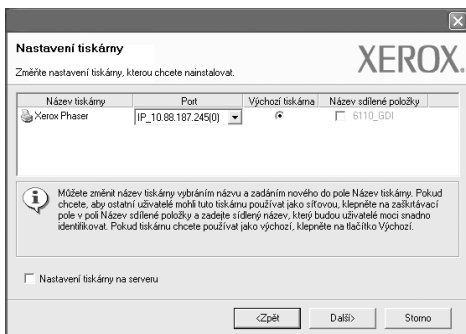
Nastavení tiskárny

Změňte nastavení tiskárny, kterou chcete nainstalovat.

XEROX.

| Název tiskárny | Port | Výchozí tiskárna | Název sdílené položky |
|---|---|---|---|
| Xerox Phaser | IP_10.88.187.245(0) | | 6110_GDI |

Můžete změnit název tiskárny vybráním názvu a zadáním nového do pole Název tiskárny. Pokud chcete, aby ostatní uživatelé mohli tuto tiskárnu používat jako síťovou, klepněte na zaškrtávací pole v poli Název sdílené položky a zadejte sdílený název, který budou uživatelé moci snadno identifikovat. Pokud tiskárnu chcete používat jako výchozí, klepněte na tlačítko Výchozí.

Nastavení tiskárny na serveru

<Zpět Další> Storno